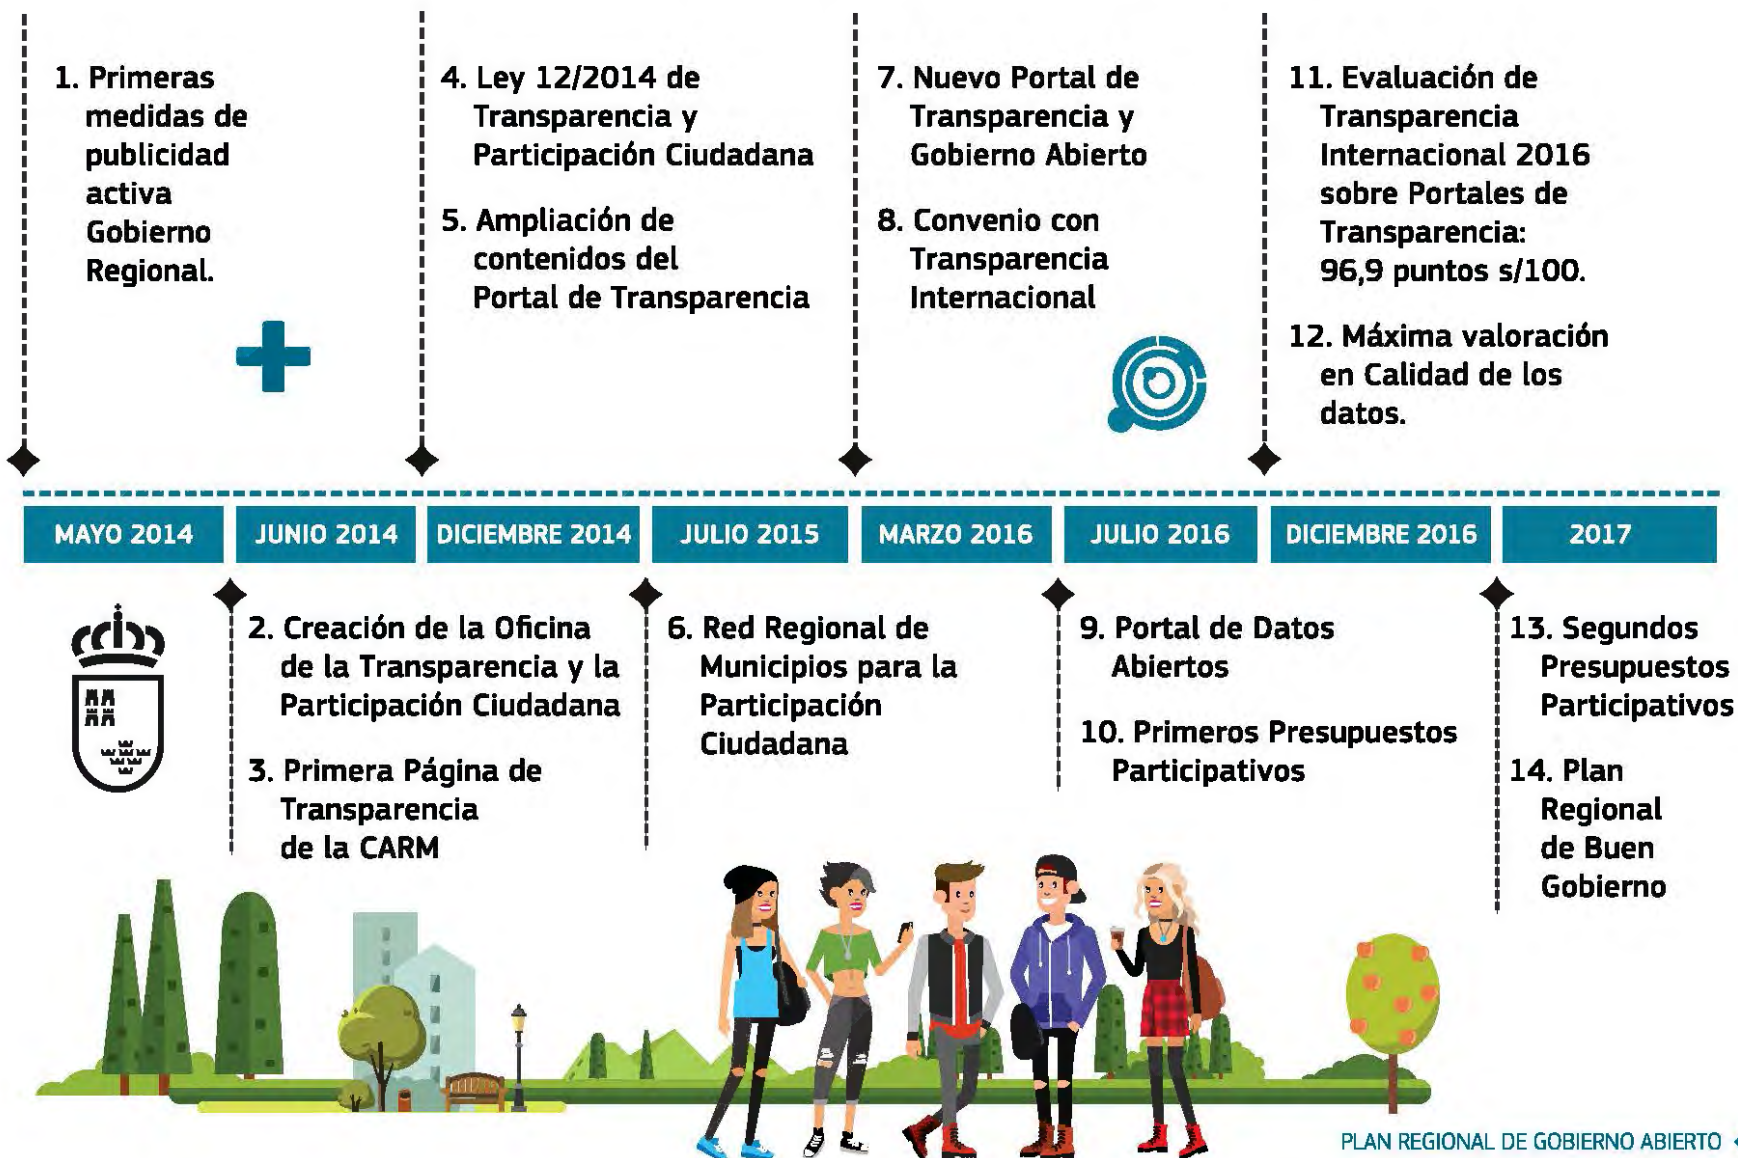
1. Primeras medidas de publicidad activa Gobierno Regional.

4. Ley 12/2014 de Transparencia y Participación Ciudadana

5. Ampliación de contenidos del Portal de Transparencia

7. Nuevo Portal de Transparencia y Gobierno Abierto

8. Convenio con Transparencia Internacional

11. Evaluación de Transparencia Internacional 2016 sobre Portales de Transparencia: 96,9 puntos s/100.

12. Máxima valoración en Calidad de los datos.

| MAYO 2014 | JUNIO 2014 | DICIEMBRE 2014 | JULIO 2015 | MARZO 2016 | JULIO 2016 | DICIEMBRE 2016 | 2017 |
|---|---|---|---|---|---|---|---|

2. Creación de la Oficina de la Transparencia y la Participación Ciudadana

3. Primera Página de Transparencia de la CARM

6. Red Regional de Municipios para la Participación Ciudadana

9. Portal de Datos Abiertos

10. Primeros Presupuestos Participativos

13. Segundos Presupuestos Participativos

14. Plan Regional de Buen Gobierno

PLAN REGIONAL DE GOBIERNO ABIERTO